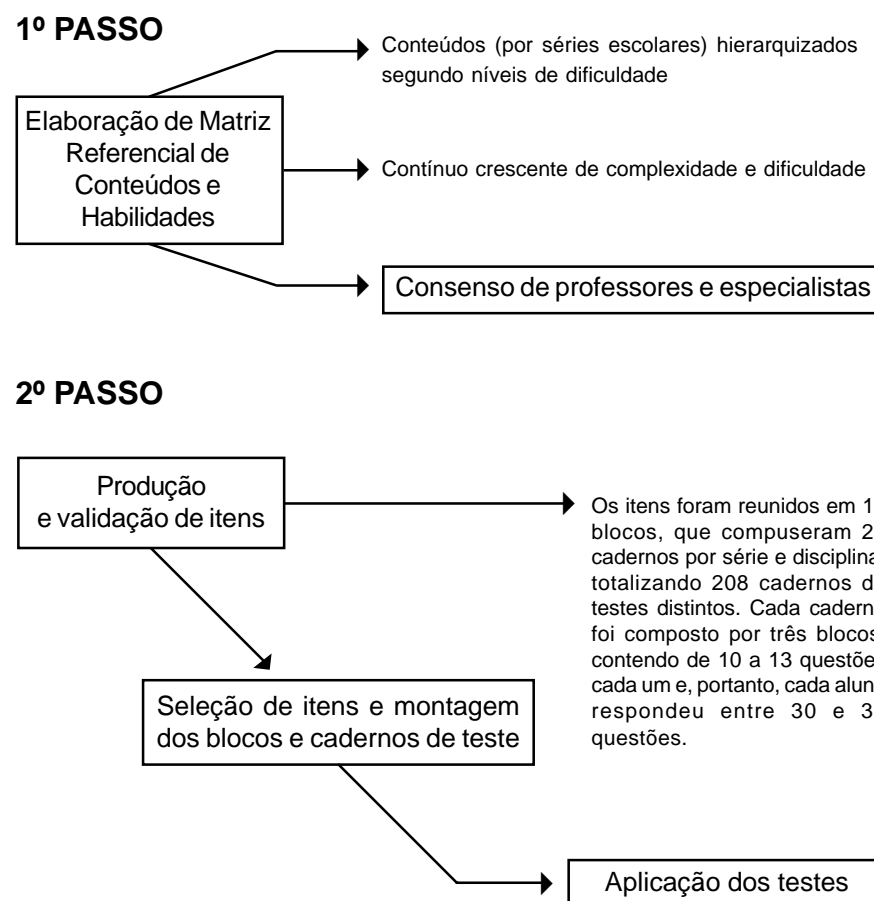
1º PASSO

Elaboração de Matriz Referencial de Conteúdos e Habilidades

Conteúdos (por séries escolares) hierarquizados segundo níveis de dificuldade

Contínuo crescente de complexidade e dificuldade

Consenso de professores e especialistas

2º PASSO

Produção e validação de itens

Os itens foram reunidos em 1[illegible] blocos, que compuseram 2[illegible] cadernos por série e disciplina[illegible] totalizando 208 cadernos d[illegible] testes distintos. Cada cadern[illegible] foi composto por três blocos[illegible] contendo de 10 a 13 questõe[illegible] cada um e, portanto, cada alun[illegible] respondeu entre 30 e 3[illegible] questões.

Seleção de itens e montagem dos blocos e cadernos de teste

Aplicação dos testes